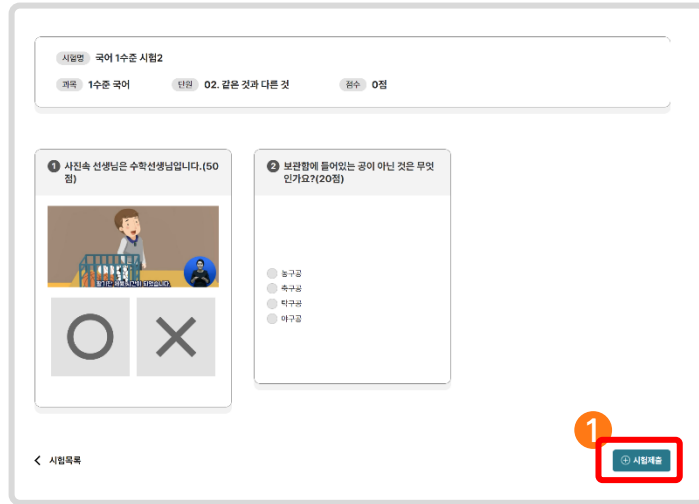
시험명 국어 1수준 시험2

과목 1수준 국어 단원 02. 같은 것과 다른 것 점수 0점

1 사진속 선생님은 수학선생님입니다.(50점)

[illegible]

2 보관함에 들어있는 공이 아닌 것은 무엇인가요?(20점)

농구공
축구공
탁구공
야구공

< 시험목록

1

⊕ 시험제출